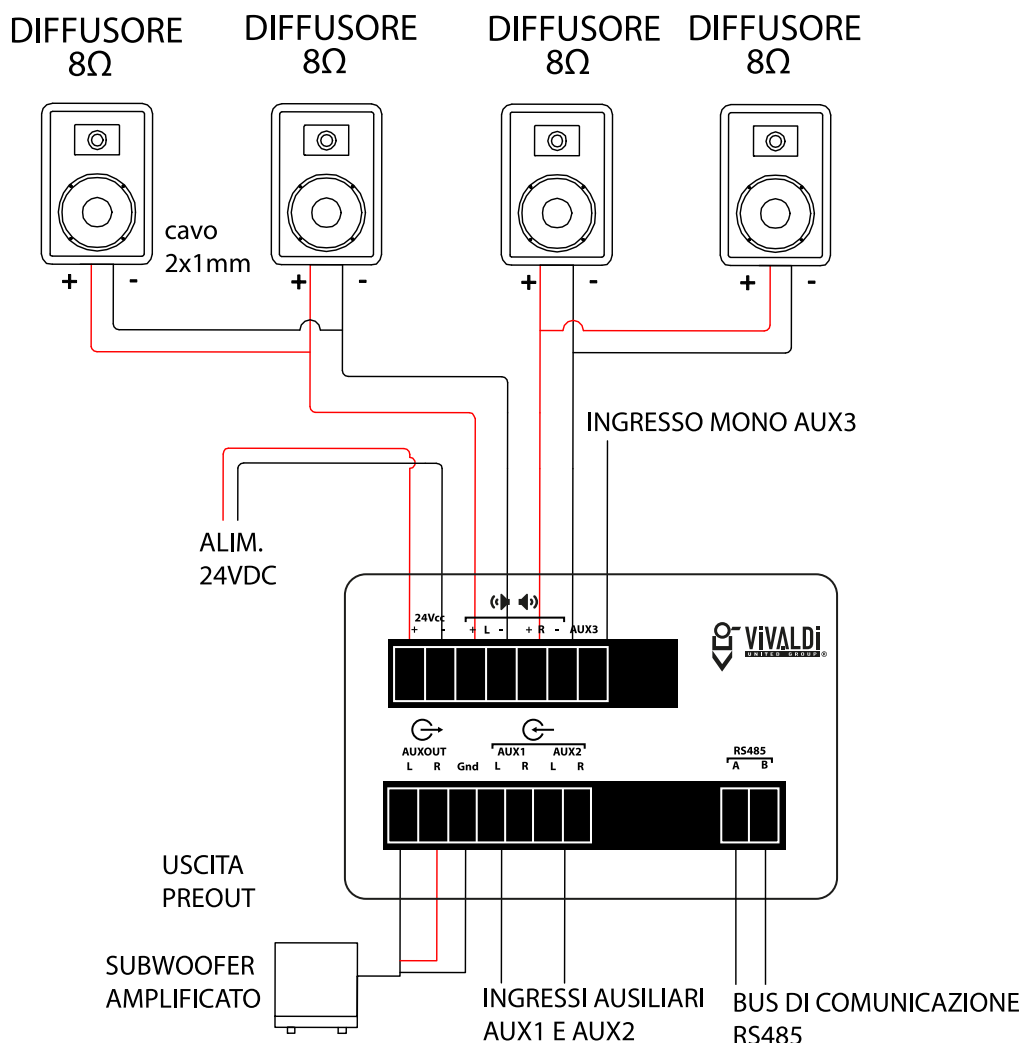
DIFFUSORE 8Ω

DIFFUSORE 8Ω

DIFFUSORE 8Ω

DIFFUSORE 8Ω

cavo 2x1mm

+ -

+ -

+ -

+ -

INGRESSO MONO AUX3

ALIM. 24VDC

24Vcc
+ -

+ L - + R - AUX3

VIVALDI
UNITED GROUP

AUXOUT
L R Gnd

AUX1 AUX2
L R L R

RS485
A B

USCITA PREOUT

SUBWOOFER AMPLIFICATO

INGRESSI AUSILIARI AUX1 E AUX2

BUS DI COMUNICAZIONE RS485